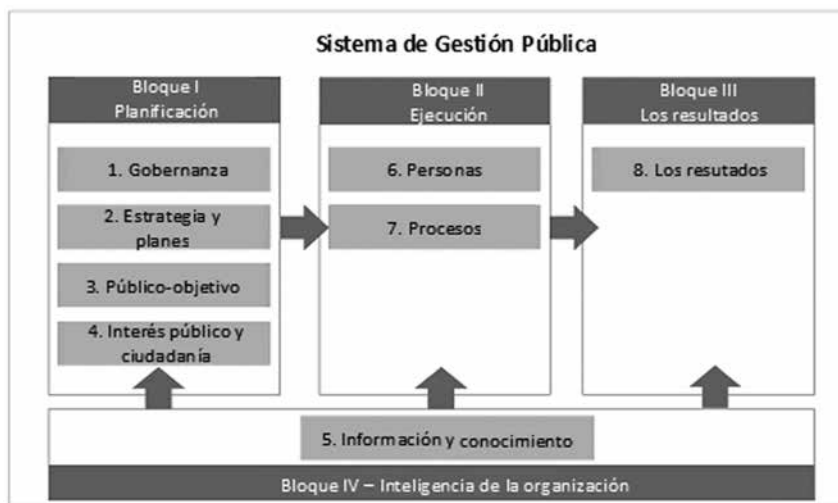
Sistema de Gestión Pública

Bloque I
Planificación

1. Gobernanza

2. Estrategia y planes

3. Público-objetivo

4. Interés público y ciudadanía

Bloque II
Ejecución

6. Personas

7. Procesos

Bloque III
Los resultados

8. Los resutados

5. Información y conocimiento

Bloque IV – Inteligencia de la organización